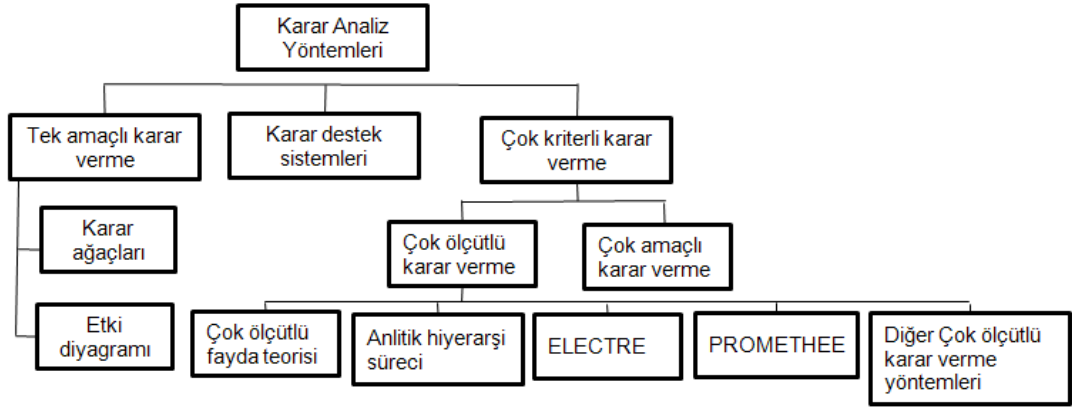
Karar Analiz Yöntemleri

Tek amaçlı karar verme

Karar destek sistemleri

Çok kriterli karar verme

Karar ağaçları

Etki diyagramı

Çok ölçütlü karar verme

Çok amaçlı karar verme

Çok ölçütlü fayda teorisi

Anlitik hiyerarşi süreci

ELECTRE

PROMETHEE

Diğer Çok ölçütlü karar verme yöntemleri